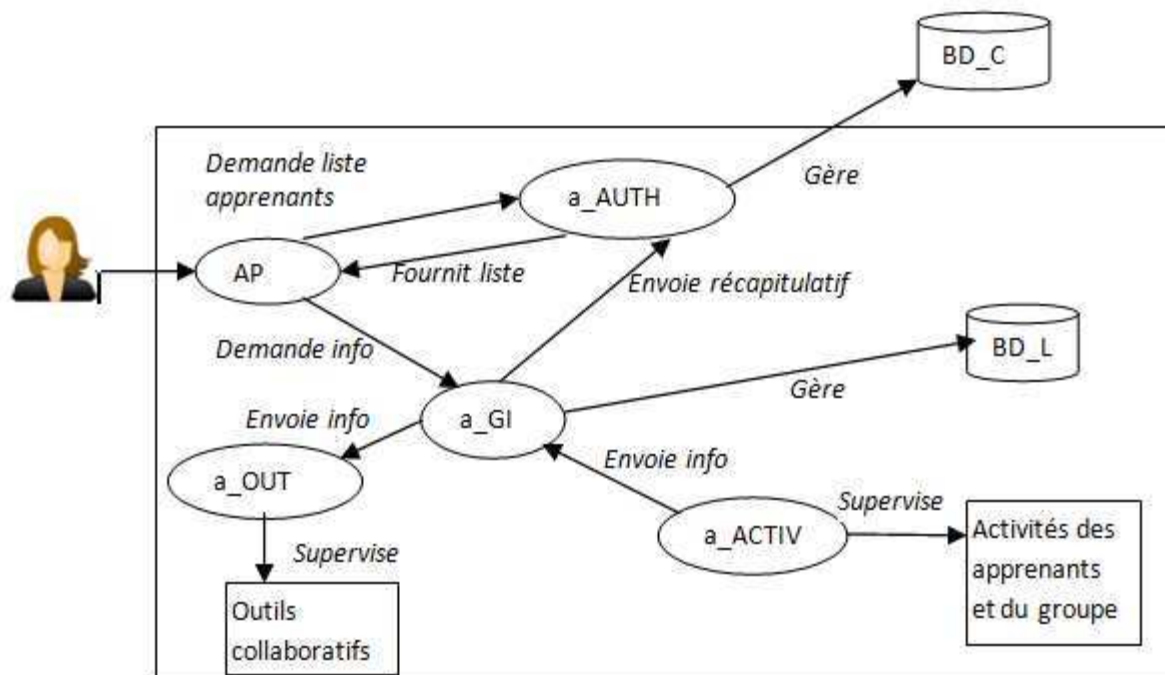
BD_C

Demande liste apprenants

a_AUTH

Gère

AP

Fournit liste

Envoie récapitulatif

BD_L

Demande info

Gère

Envoie info

a_GI

Envoie info

a_OUT

Supervise

a_ACTIV

Activités des apprenants et du groupe

Supervise

Outils collaboratifs